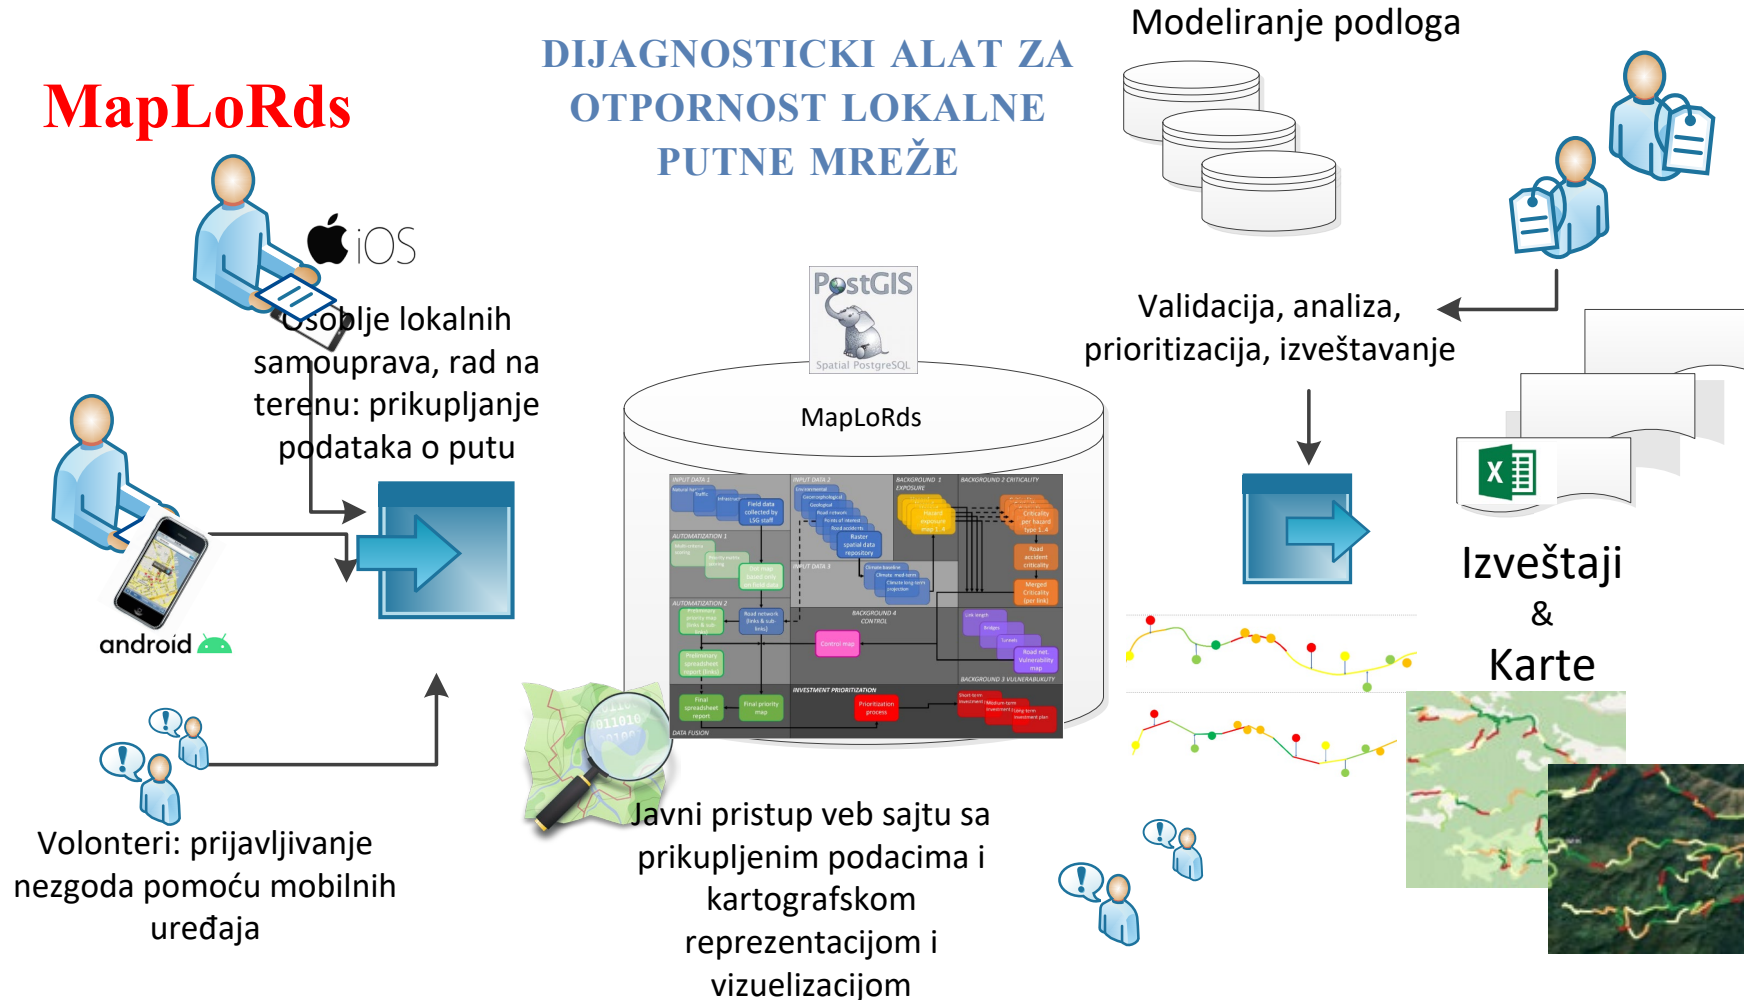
MapLoRds

DIJAGNOSTICKI ALAT ZA OTPORNOST LOKALNE PUTNE MREŽE

Modeliranje podloga

iOS

Osoblje lokalnih samouprava, rad na terenu: prikupljanje podataka o putu

android

PostGIS
Spatial PostgreSQL

MapLoRds

Validacija, analiza, prioritizacija, izveštavanje

Izveštaji
&
Karte

Volonteri: prijavljivanje nezgoda pomoću mobilnih uređaja

Javni pristup veb sajtu sa prikupljenim podacima i kartografskom reprezentacijom i vizuelizacijom